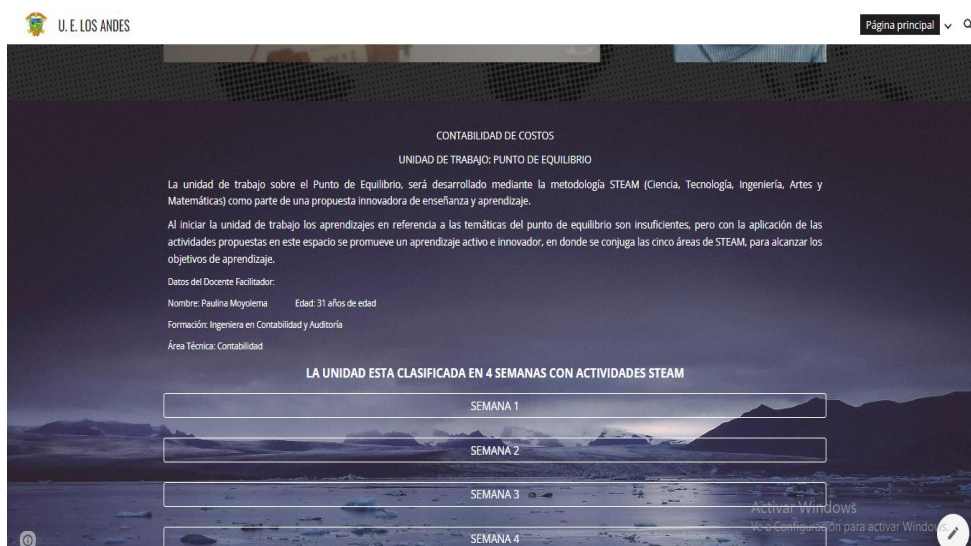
U. E. LOS ANDES

Página principal

CONTABILIDAD DE COSTOS

UNIDAD DE TRABAJO: PUNTO DE EQUILIBRIO

La unidad de trabajo sobre el Punto de Equilibrio, será desarrollado mediante la metodología STEAM (Ciencia, Tecnología, Ingeniería, Artes y Matemáticas) como parte de una propuesta innovadora de enseñanza y aprendizaje.

Al iniciar la unidad de trabajo los aprendizajes en referencia a las temáticas del punto de equilibrio son insuficientes, pero con la aplicación de las actividades propuestas en este espacio se promueve un aprendizaje activo e innovador, en donde se conjuga las cinco áreas de STEAM, para alcanzar los objetivos de aprendizaje.

Datos del Docente Facilitador:

Nombre: Paulina Moyolema Edad: 31 años de edad

Formación: Ingeniera en Contabilidad y Auditoría

Área Técnica: Contabilidad

LA UNIDAD ESTA CLASIFICADA EN 4 SEMANAS CON ACTIVIDADES STEAM

SEMANA 1

SEMANA 2

SEMANA 3

SEMANA 4

Activar Windows
Ve a Configuración para activar Windows.